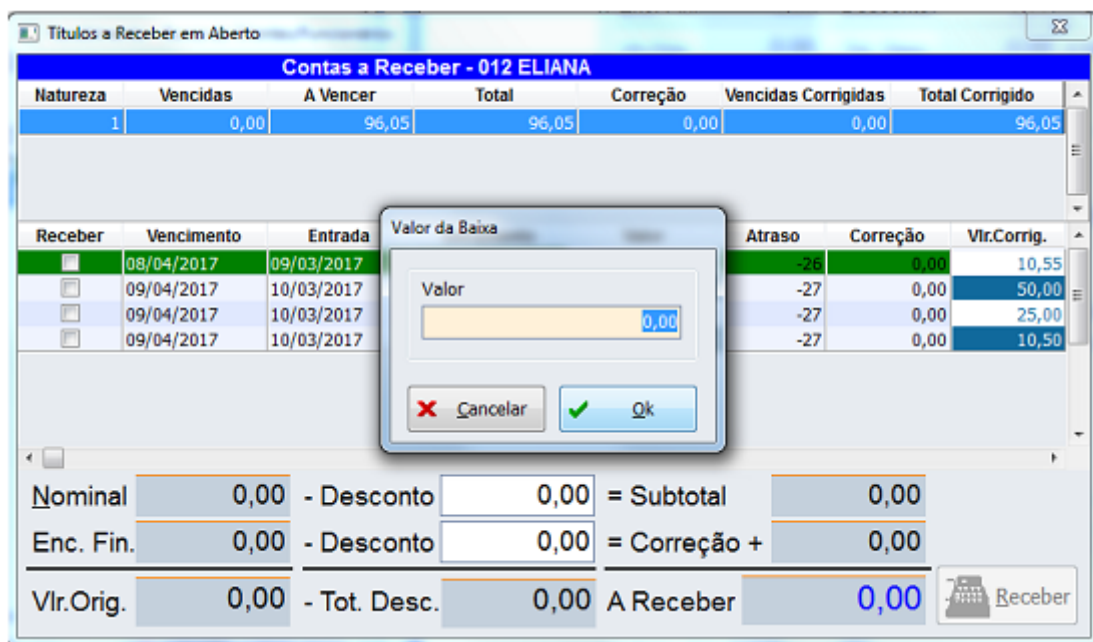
Títulos a Receber em Aberto

Contas a Receber - 012 ELIANA

| Natureza | Vencidas | A Vencer | Total | Correção | Vencidas Corrigidas | Total Corrigido |
|---|---|---|---|---|---|---|
| 1 | 0,00 | 96,05 | 96,05 | 0,00 | 0,00 | 96,05 |

| Receber | Vencimento | Entrada | Atraso | Correção | Vlr.Corrig. |
|---|---|---|---|---|---|
| | 08/04/2017 | 09/03/2017 | -26 | 0,00 | 10,55 |
| | 09/04/2017 | 10/03/2017 | -27 | 0,00 | 50,00 |
| | 09/04/2017 | 10/03/2017 | -27 | 0,00 | 25,00 |
| | 09/04/2017 | 10/03/2017 | -27 | 0,00 | 10,50 |

Valor da Baixa

Valor

0,00

Cancelar

Ok

Nominal 0,00 - Desconto 0,00 = Subtotal 0,00

Enc. Fin. 0,00 - Desconto 0,00 = Correção + 0,00

Vlr.Orig. 0,00 - Tot. Desc. 0,00 A Receber 0,00

Receber